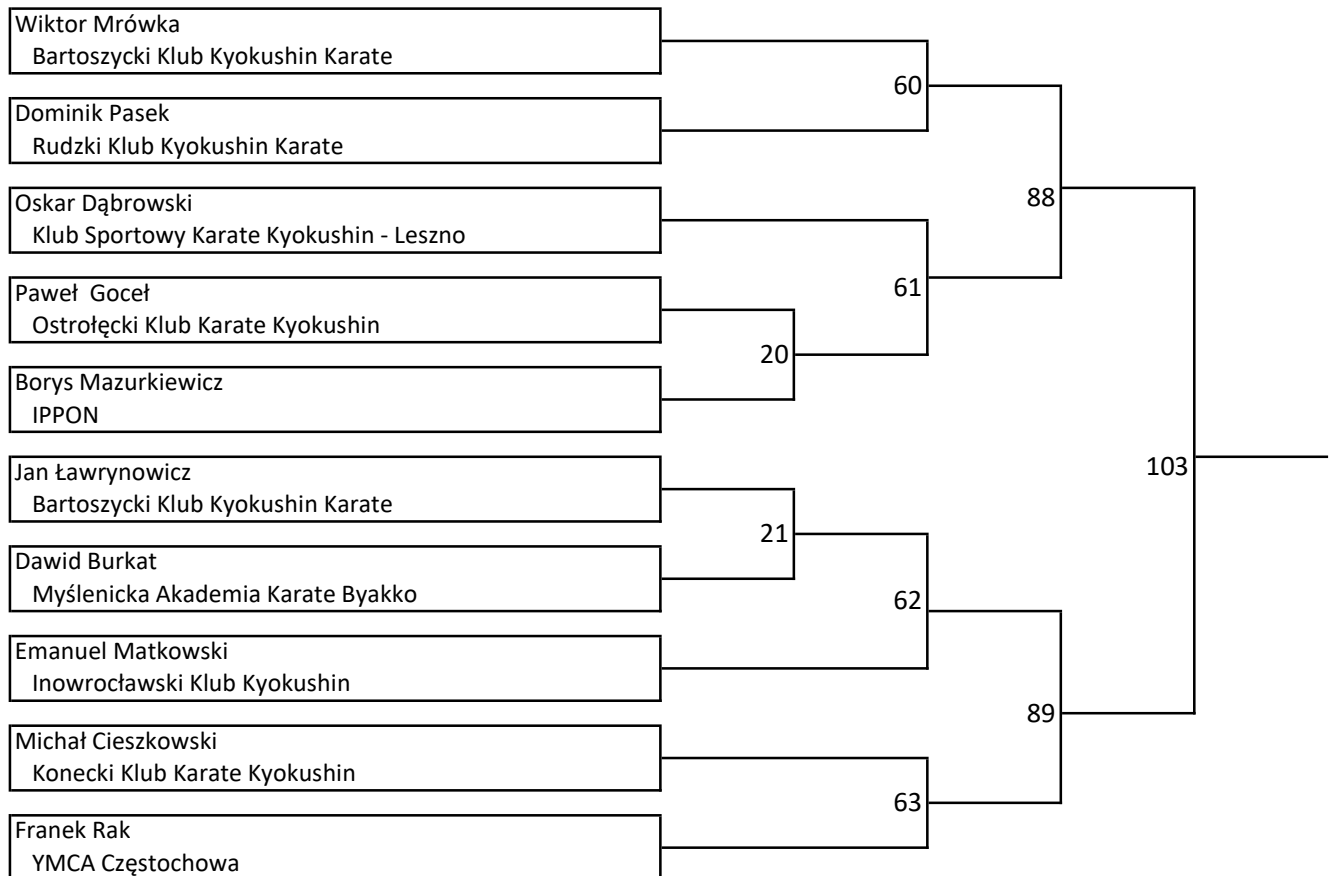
Wiktor Mrówka
Bartoszycki Klub Kyokushin Karate

Dominik Pasek
Rudzki Klub Kyokushin Karate

Oskar Dąbrowski
Klub Sportowy Karate Kyokushin - Leszno

Paweł Goceł
Ostrołęcki Klub Karate Kyokushin

Borys Mazurkiewicz
IPPON

Jan Ławrynowicz
Bartoszycki Klub Kyokushin Karate

Dawid Burkat
Myślenicka Akademia Karate Byakko

Emanuel Matkowski
Inowrocławski Klub Kyokushin

Michał Cieszkowski
Konecki Klub Karate Kyokushin

Franek Rak
YMCA Częstochowa

60

88

61

20

103

21

62

89

63